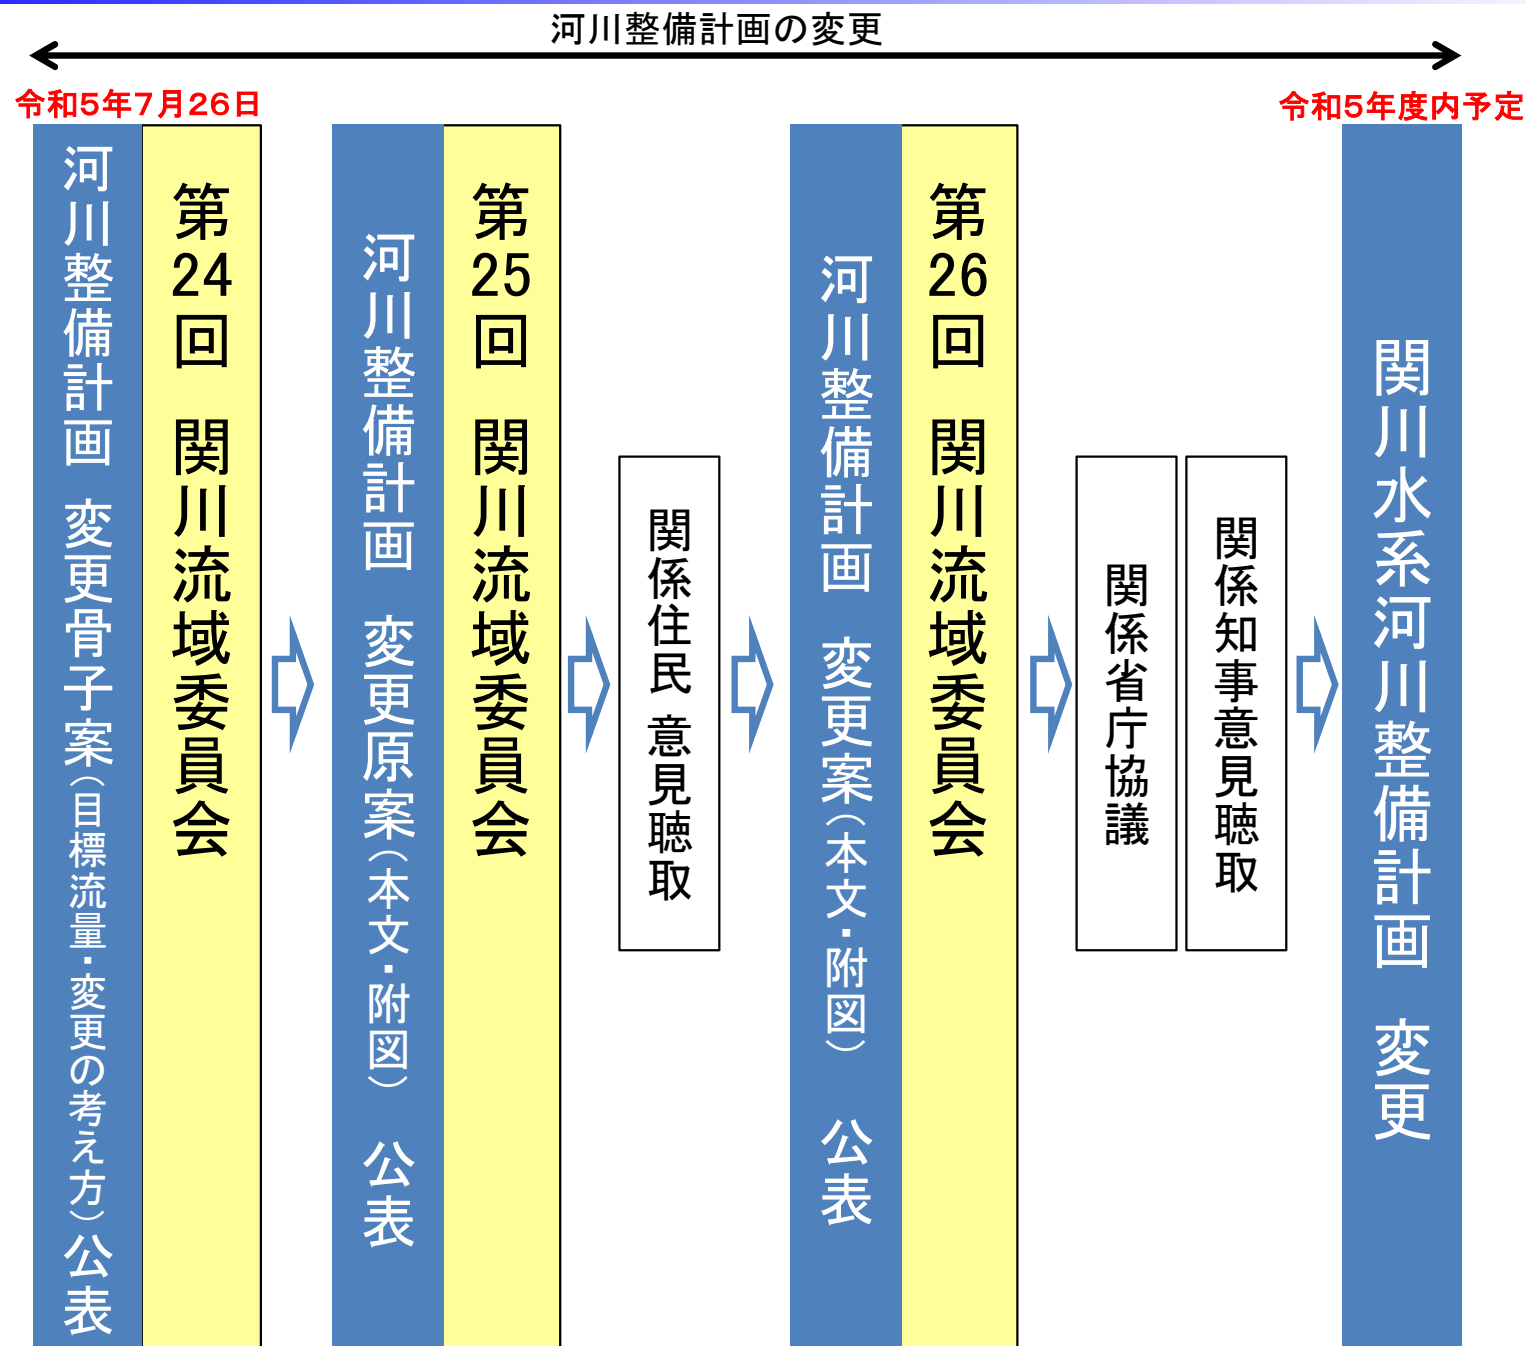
河川整備計画の変更

令和5年7月26日

令和5年度内予定

河川整備計画　変更骨子案（目標流量・変更の考え方）公表

第24回　関川流域委員会

河川整備計画　変更原案（本文・附図）　公表

第25回　関川流域委員会

関係住民 意見聴取

河川整備計画　変更案（本文・附図）　公表

第26回　関川流域委員会

関係省庁協議

関係知事意見聴取

関川水系河川整備計画　変更